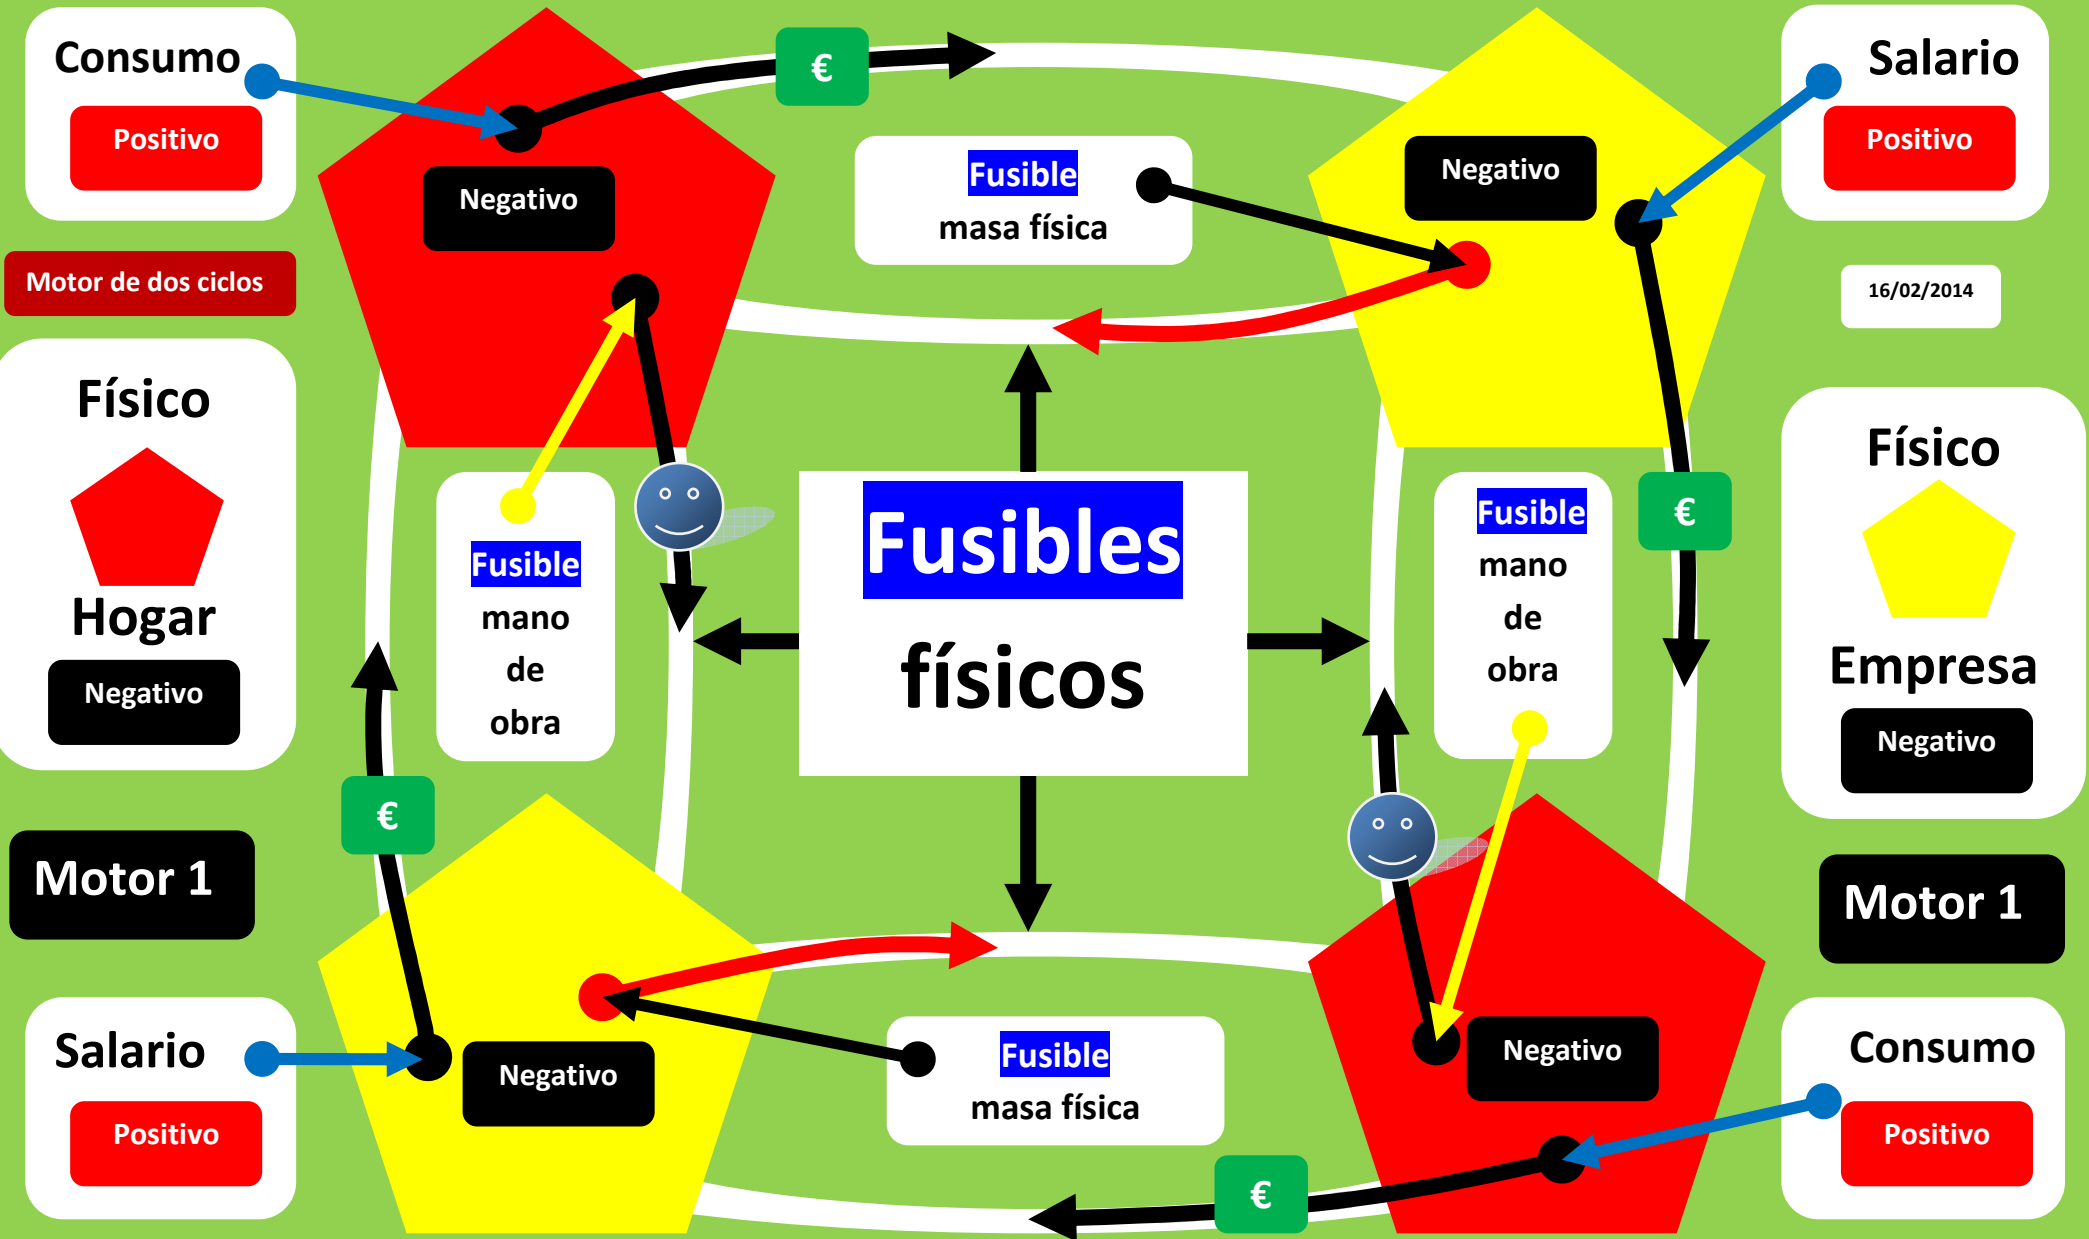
Consumo
Positivo

Negativo

€

Fusible
masa física

Negativo

Salario
Positivo

Motor de dos ciclos

16/02/2014

Físico
Hogar
Negativo

Fusible
mano
de
obra

Fusibles
físicos

Fusible
mano
de
obra

€

Físico
Empresa
Negativo

€

Motor 1

Motor 1

Salario
Positivo

Negativo

Fusible
masa física

Negativo

Consumo
Positivo

€